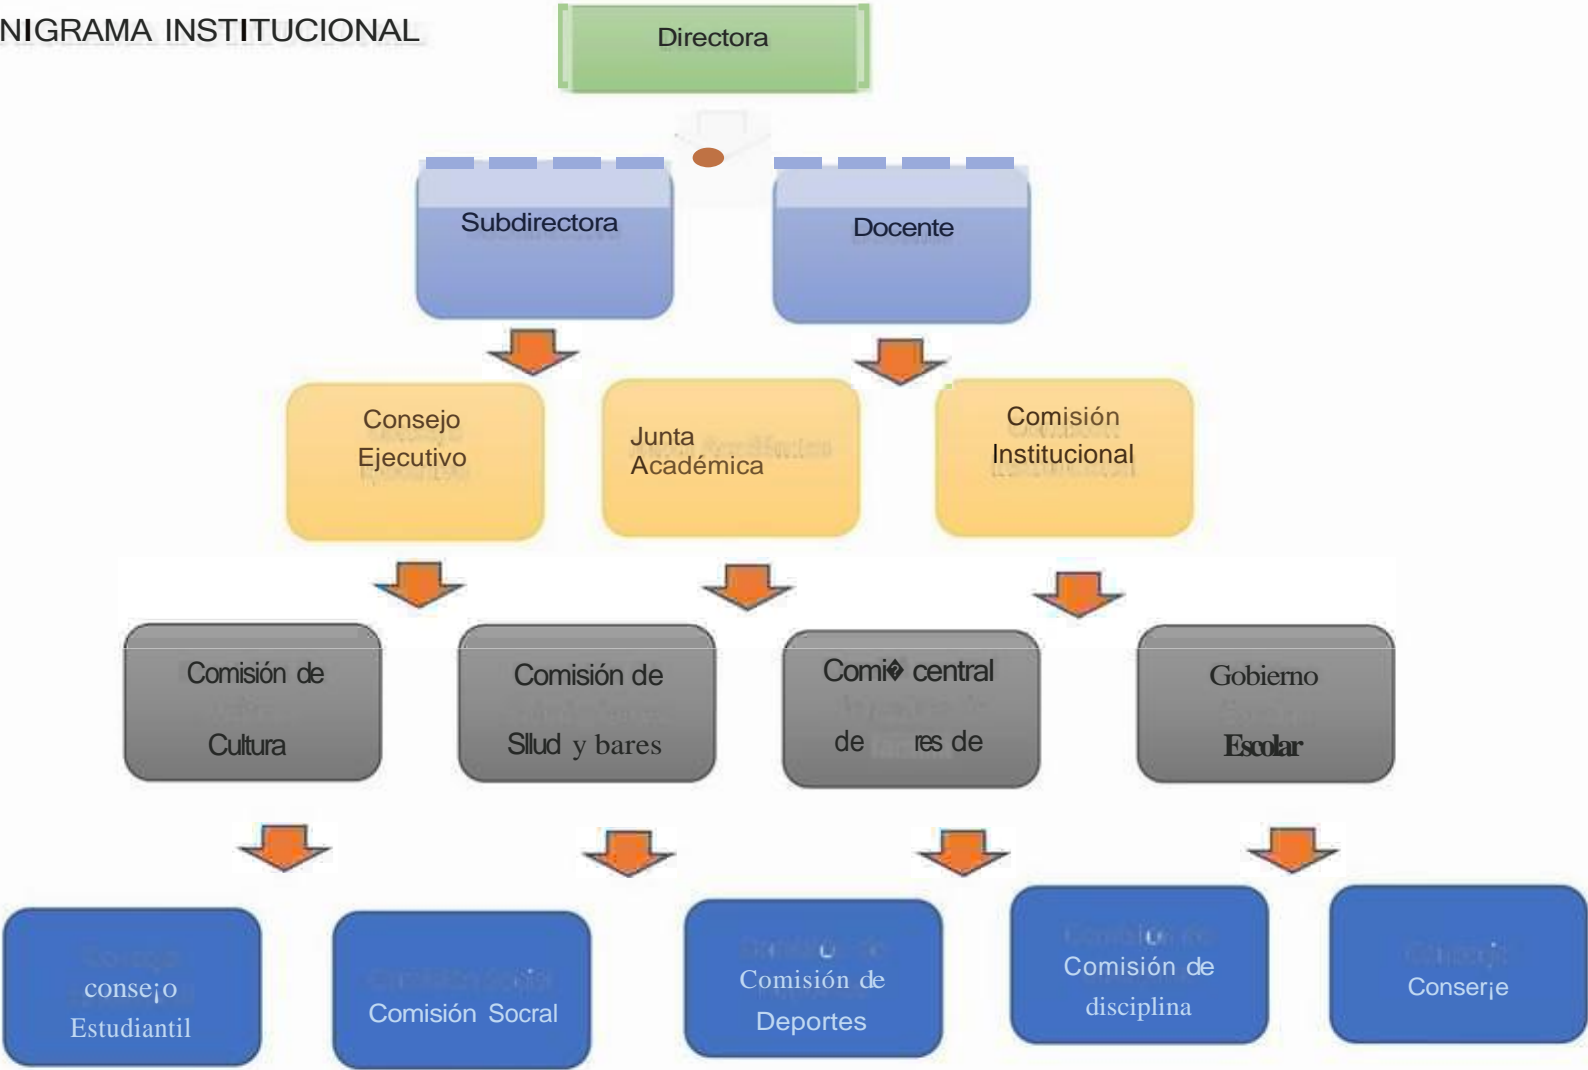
NIGRAMA INSTITUCIONAL

Directora

Subdirectora

Docente

Consejo Ejecutivo

Junta Académica

Comisión Institucional

Comisión de Cultura

Comisión de Sllud y bares

Comi� central de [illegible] res de

Gobierno Escolar

consej̣o Estudiantil

Comisión Socral

Comisión de Deportes

Comisión de disciplina

Conserj̣e